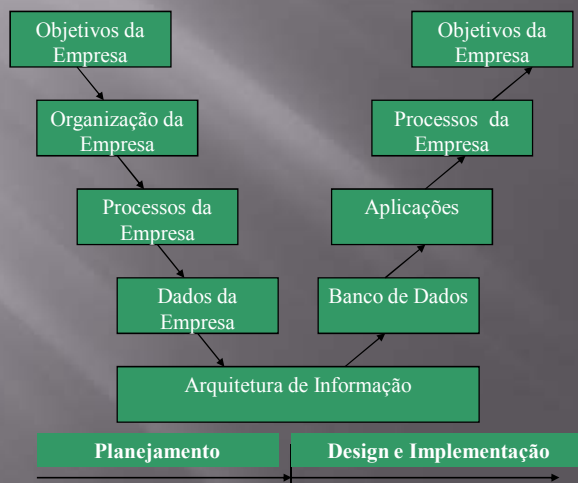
Objetivos da Empresa

Organização da Empresa

Processos da Empresa

Dados da Empresa

Arquitetura de Informação

Banco de Dados

Aplicações

Processos da Empresa

Objetivos da Empresa

Planejamento

Design e Implementação